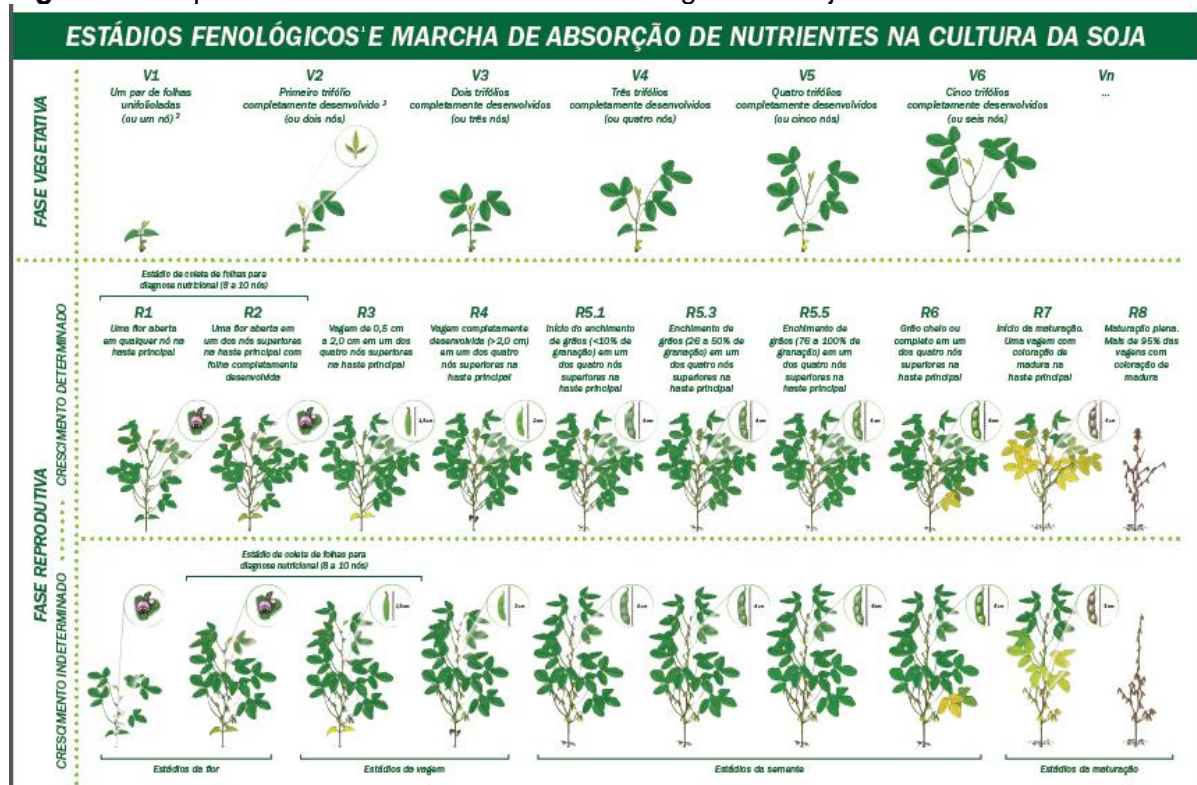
ESTÁDIOS FENOLÓGICOS E MARCHA DE ABSORÇÃO DE NUTRIENTES NA CULTURA DA SOJA

FASE VEGETATIVA

V1
Um par de folhas unifolioladas (ou um nó) ²

V2
Primeiro trifólio completamente desenvolvido ³ (ou dois nós)

V3
Dois trifólios completamente desenvolvidos (ou três nós)

V4
Três trifólios completamente desenvolvidos (ou quatro nós)

V5
Quatro trifólios completamente desenvolvidos (ou cinco nós)

V6
Cinco trifólios completamente desenvolvidos (ou seis nós)

Vn
...

FASE REPRODUTIVA

CRESCIMENTO DETERMINADO

Estádio de coleta de folhas para diagnose nutricional (8 a 10 nós)

R1
Uma flor aberta em qualquer nó na haste principal

R2
Uma flor aberta em um dos nós superiores na haste principal com folha completamente desenvolvida

R3
Vagem de 0,5 cm a 2,0 cm em um dos quatro nós superiores na haste principal

R4
Vagem completamente desenvolvida (>2,0 cm) em um dos quatro nós superiores na haste principal

R5.1
Início do enchimento de grãos (<10% de granação) em um dos quatro nós superiores na haste principal

R5.3
Enchimento de grãos (25 a 50% de granação) em um dos quatro nós superiores na haste principal

R5.5
Enchimento de grãos (75 a 100% de granação) em um dos quatro nós superiores na haste principal

R6
Grão cheio ou completo em um dos quatro nós superiores na haste principal

R7
Início da maturação. Uma vagem com coloração de madura na haste principal

R8
Maturação plena. Mais de 95% das vagens com coloração de madura

1,5cm 2cm 4cm 4cm 4cm 4cm 4cm

CRESCIMENTO INDETERMINADO

Estádio de coleta de folhas para diagnose nutricional (8 a 10 nós)

1,5cm 2cm 4cm 4cm 4cm 4cm 4cm

Estádios de flor
Estádios de vagem
Estádios de semente
Estádios de maturação